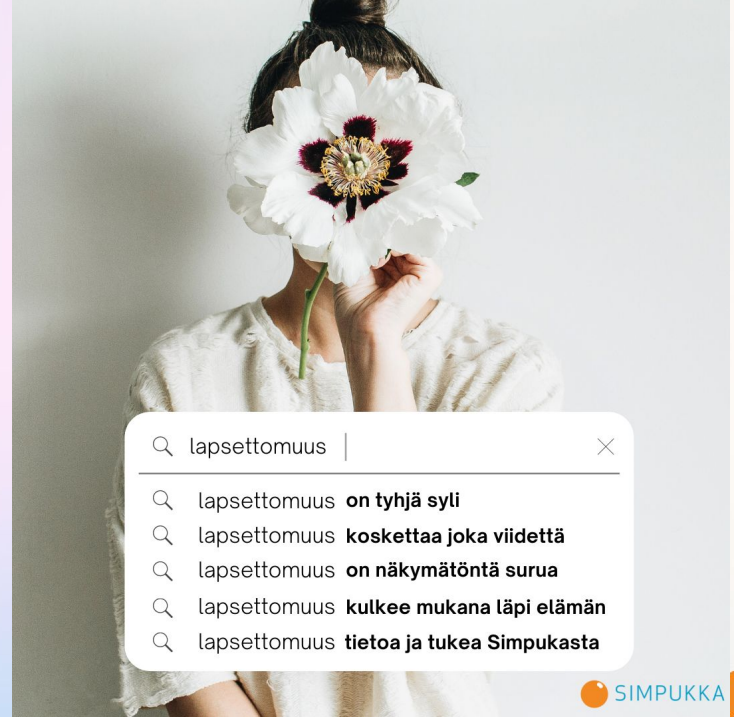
lapsettomuus

lapsettomuus **on tyhjä syli**
lapsettomuus **koskettaa joka viidettä**
lapsettomuus **on näkymätöntä surua**
lapsettomuus **kulkee mukana läpi elämän**
lapsettomuus **tietoa ja tukea Simpukasta**

SIMPUKKA